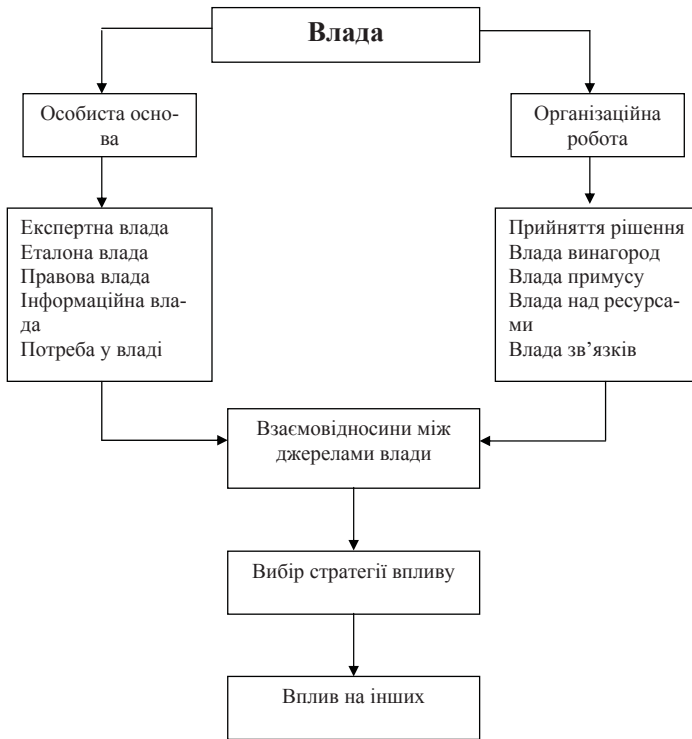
Влада

Особиста основа

Організаційна робота

Експертна влада
Еталона влада
Правова влада
Інформаційна влада
Потреба у владі

Прийняття рішення
Влада винагород
Влада примусу
Влада над ресурсами
Влада зв’язків

Взаємовідносини між джерелами влади

Вибір стратегії впливу

Вплив на інших